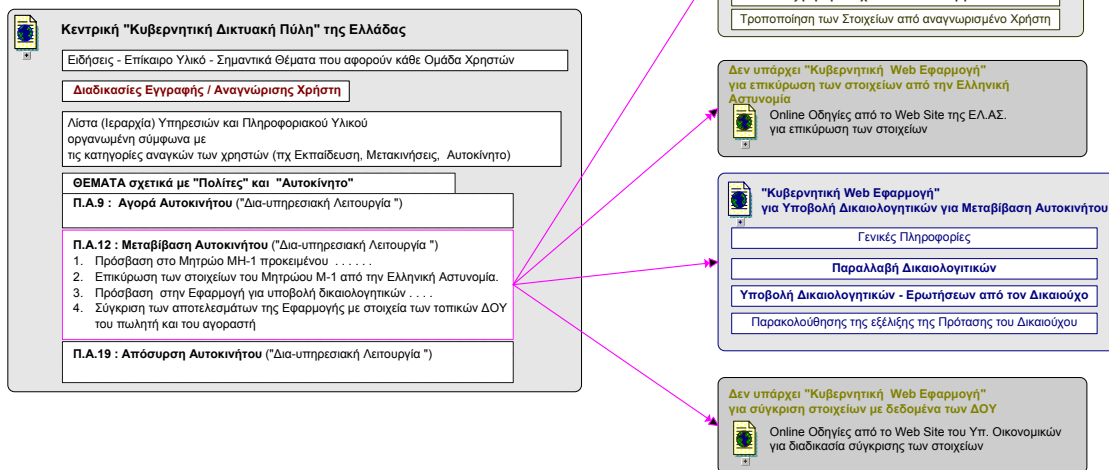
Κεντρική "Κυβερνητική Δικτυακή Πύλη" της Ελλάδας

Ειδήσεις - Επίκαιρο Υλικό - Σημαντικά Θέματα που αφορούν κάθε Ομάδα Χρηστών

Διαδικασίες Εγγραφής / Αναγνώρισης Χρήστη

Λίστα (Ιεραρχία) Υπηρεσιών και Πληροφοριακού Υλικού οργανωμένη σύμφωνα με τις κατηγορίες αναγκών των χρηστών (πχ Εκπαίδευση, Μετακινήσεις, Αυτοκίνητο)

ΘΕΜΑΤΑ σχετικά με "Πολίτες" και "Αυτοκίνητο"

Π.Α.9 : Αγορά Αυτοκινήτου ("Δια-υπηρεσιακή Λειτουργία ")

Π.Α.12 : Μεταβίβαση Αυτοκινήτου ("Δια-υπηρεσιακή Λειτουργία ")
1. Πρόσβαση στο Μητρώο ΜΗ-1 προκειμένου . . . . . .
2. Επικύρωση των στοιχείων του Μητρώου Μ-1 από την Ελληνική Αστυνομία.
3. Πρόσβαση στην Εφαρμογή για υποβολή δικαιολογητικών . . . .
4. Σύγκριση των αποτελεσμάτων της Εφαρμογής με στοιχεία των τοπικών ΔΟΥ του πωλητή και του αγοραστή

Π.Α.19 : Απόσυρση Αυτοκινήτου ("Δια-υπηρεσιακή Λειτουργία ")

Τροποποίηση των Στοιχείων από αναγνωρισμένο Χρήστη

Δεν υπάρχει "Κυβερνητική Web Εφαρμογή" για επικύρωση των στοιχείων από την Ελληνική Αστυνομία
Online Οδηγίες από το Web Site της ΕΛ.ΑΣ. για επικύρωση των στοιχείων

"Κυβερνητική Web Εφαρμογή" για Υποβολή Δικαιολογητικών για Μεταβίβαση Αυτοκινήτου

Γενικές Πληροφορίες

Παραλαβή Δικαιολογητικών

Υποβολή Δικαιολογητικών - Ερωτήσεων από τον Δικαιούχο

Παρακολούθησης της εξέλιξης της Πρότασης του Δικαιούχου

Δεν υπάρχει "Κυβερνητική Web Εφαρμογή" για σύγκριση στοιχείων με δεδομένα των ΔΟΥ
Online Οδηγίες από το Web Site του Υπ. Οικονομικών για διαδικασία σύγκρισης των στοιχείων